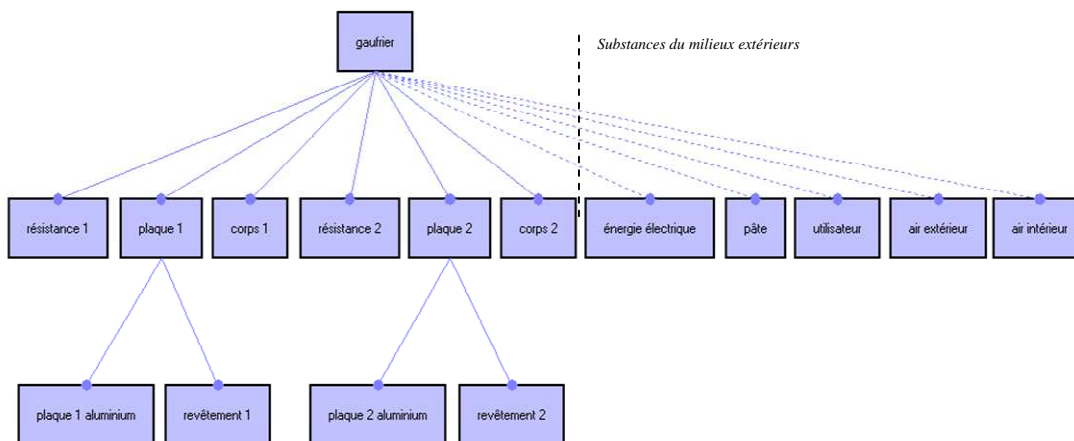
gaufrier

Substances du milieux extérieurs

résistance 1
plaque 1
corps 1
résistance 2
plaque 2
corps 2
énergie électrique
pâte
utilisateur
air extérieur
air intérieur

plaque 1 aluminium
revêtement 1
plaque 2 aluminium
revêtement 2